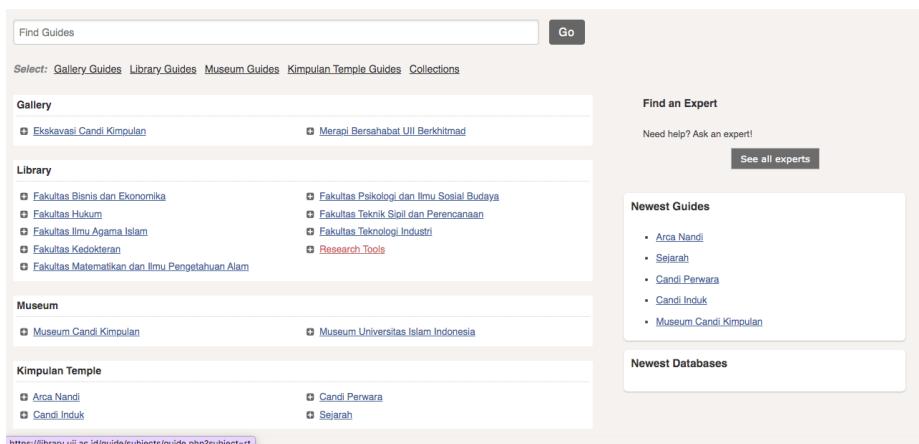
Find Guides

Go

Select: Gallery Guides Library Guides Museum Guides Kimpulan Temple Guides Collections

Gallery

Ekskavasi Candi Kimpulan

Merapi Bersahabat UII Berkhitmad

Library

Fakultas Bisnis dan Ekonomika

Fakultas Hukum

Fakultas Ilmu Agama Islam

Fakultas Kedokteran

Fakultas Matematikan dan Ilmu Pengetahuan Alam

Fakultas Psikologi dan Ilmu Sosial Budaya

Fakultas Teknik Sipil dan Perencanaan

Fakultas Teknologi Industri

Research Tools

Museum

Museum Candi Kimpulan

Museum Universitas Islam Indonesia

Kimpulan Temple

Arca Nandi

Candi Induk

Candi Perwara

Sejarah

Find an Expert

Need help? Ask an expert!

See all experts

Newest Guides

- Arca Nandi
- Sejarah
- Candi Perwara
- Candi Induk
- Museum Candi Kimpulan

Newest Databases

https://library.uii.ac.id/guide/subjects/guide.php?subject=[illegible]